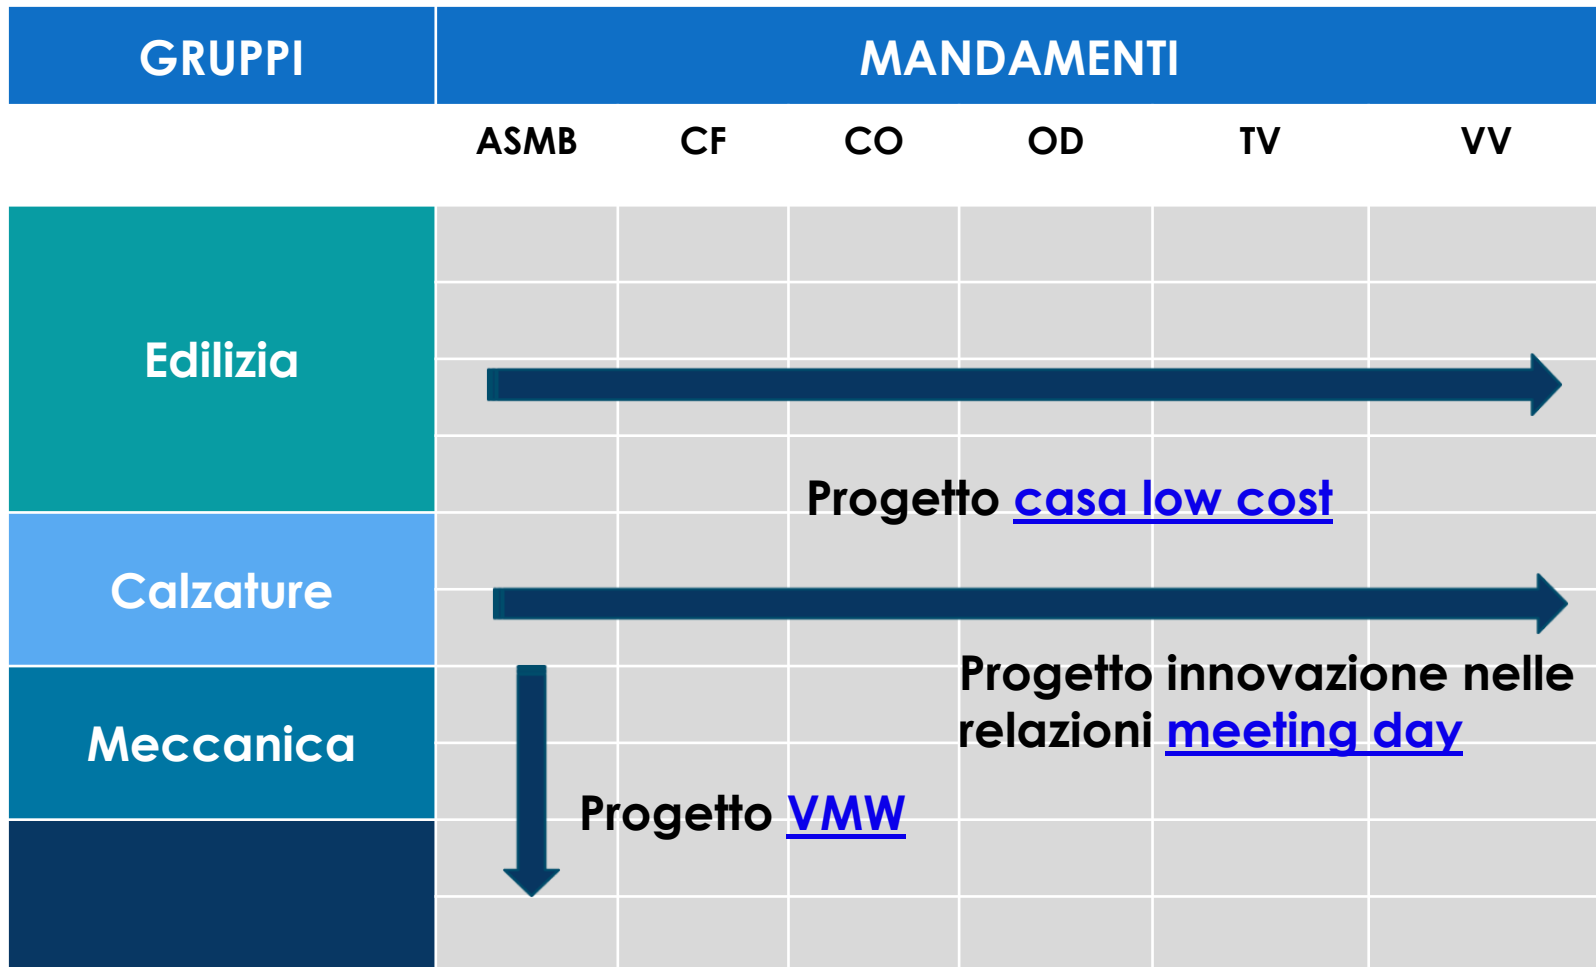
| GRUPPI | MANDAMENTI | | | | | |
|---|---|---|---|---|---|---|
| | ASMB | CF | CO | OD | TV | VV |
| Edilizia | | | | | | |
| Calzature | | | | | | |
| Meccanica | | | | | | |
| | | | | | | |

Progetto casa low cost

Progetto innovazione nelle relazioni meeting day

Progetto VMW